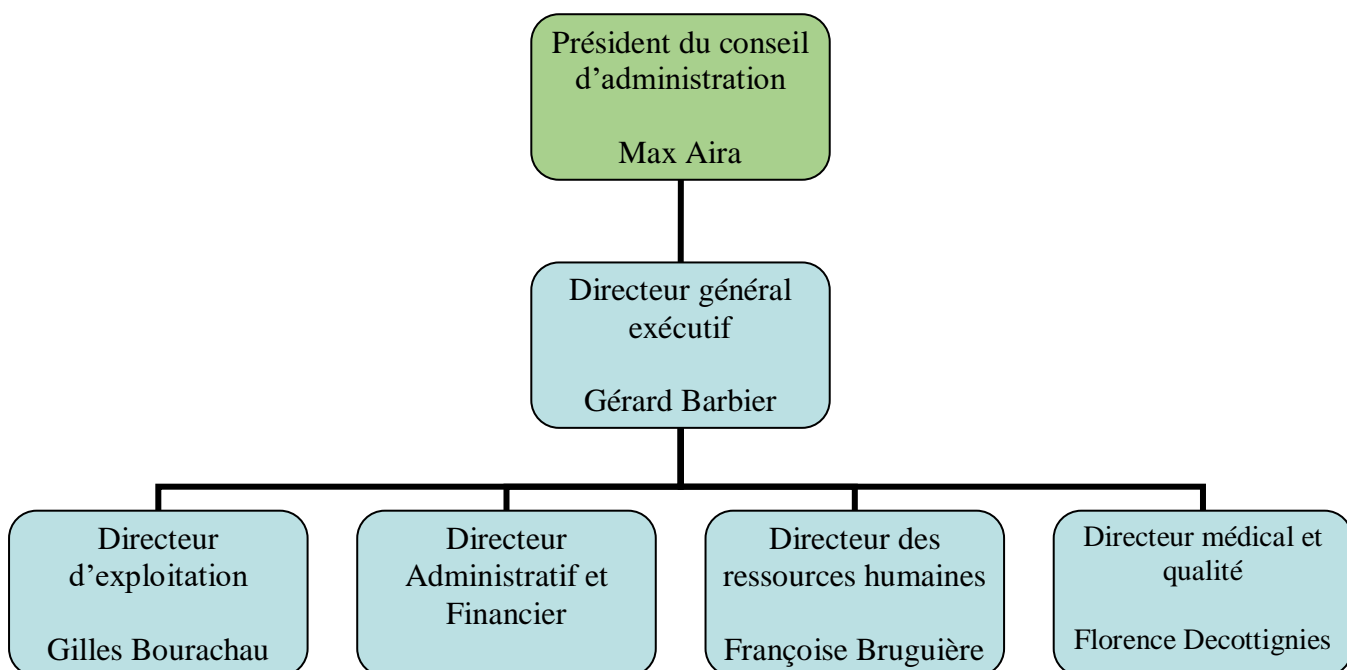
Président du conseil d’administration

Max Aira

Directeur général exécutif

Gérard Barbier

Directeur d’exploitation

Gilles Bourachau

Directeur Administratif et Financier

Directeur des ressources humaines

Françoise Bruguière

Directeur médical et qualité

Florence Decottignies